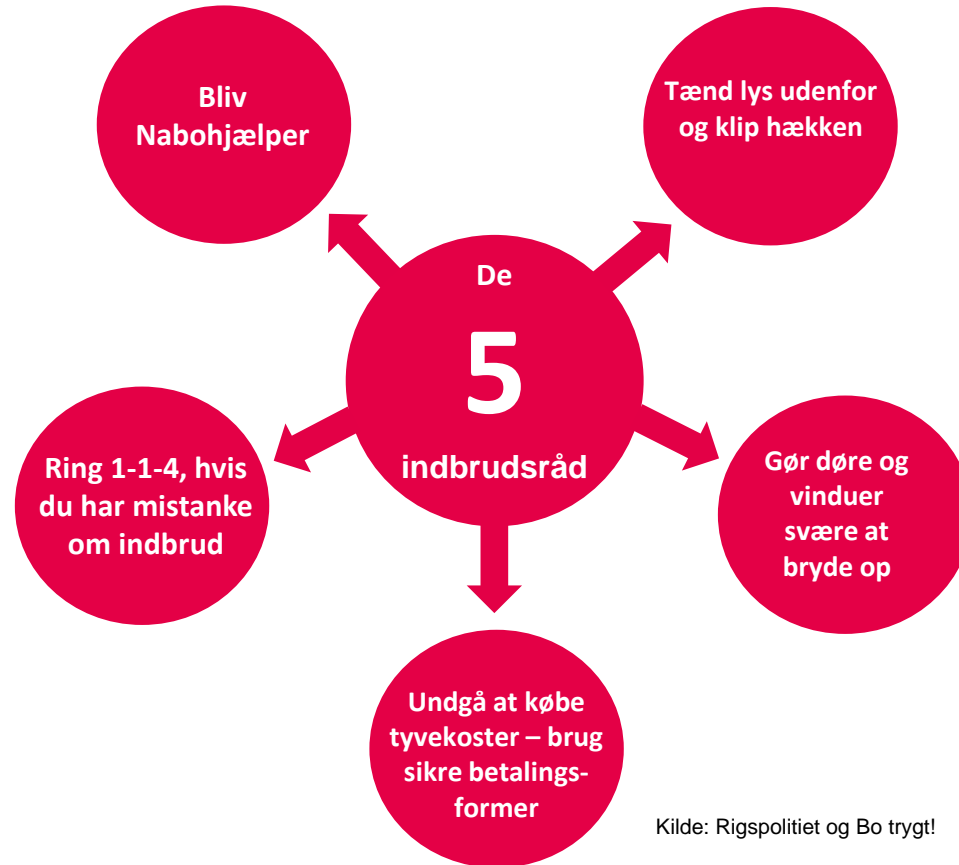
De

5

indbrudsråd

Bliv Nabohjælper

Tænd lys udenfor og klip hækken

Gør døre og vinduer svære at bryde op

Undgå at købe tyvekoster – brug sikre betalingsformer

Ring 1-1-4, hvis du har mistanke om indbrud

Kilde: Rigspolitiet og Bo trygt!